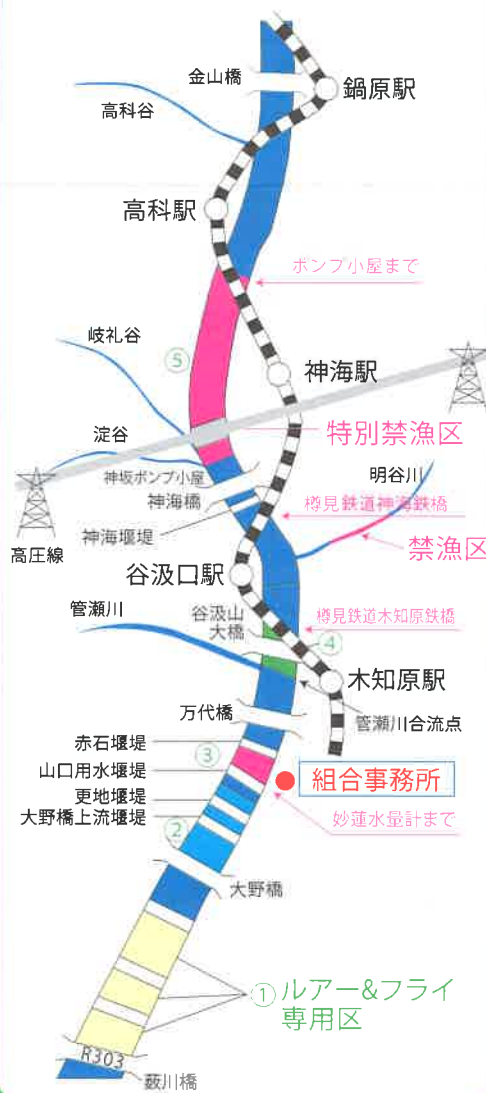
金山橋
鍋原駅
高科谷
高科駅
ポンプ小屋まで
岐礼谷
5
神海駅
淀谷
特別禁漁区
神坂ポンプ小屋
明谷川
神海橋
樽見鉄道神海鉄橋
神海堰堤
禁漁区
高圧線
谷汲口駅
管瀬川
谷汲山大橋
樽見鉄道木知原鉄橋
4
木知原駅
万代橋
管瀬川合流点
赤石堰堤
3
山口用水堰堤
組合事務所
更地堰堤
大野橋上流堰堤
妙蓮水量計まで
2
大野橋
1 ルアー&フライ専用区
R303
薮川橋